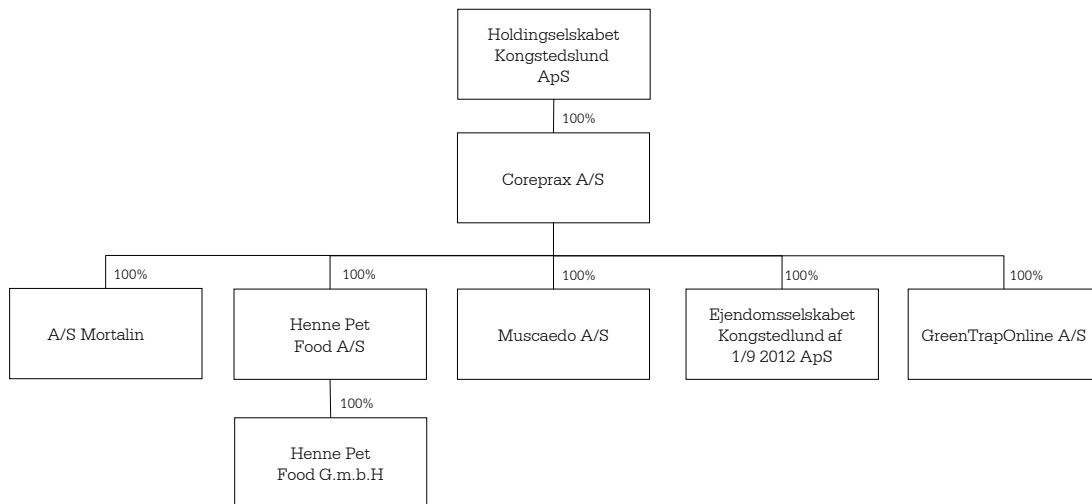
Holdingselskabet Kongstedslund ApS

100%

Coreprax A/S

100%

A/S Mortalin

100%

Henne Pet Food A/S

100%

Henne Pet Food G.m.b.H

100%

Muscaedo A/S

100%

Ejendomsselskabet Kongstedlund af 1/9 2012 ApS

100%

GreenTrapOnline A/S